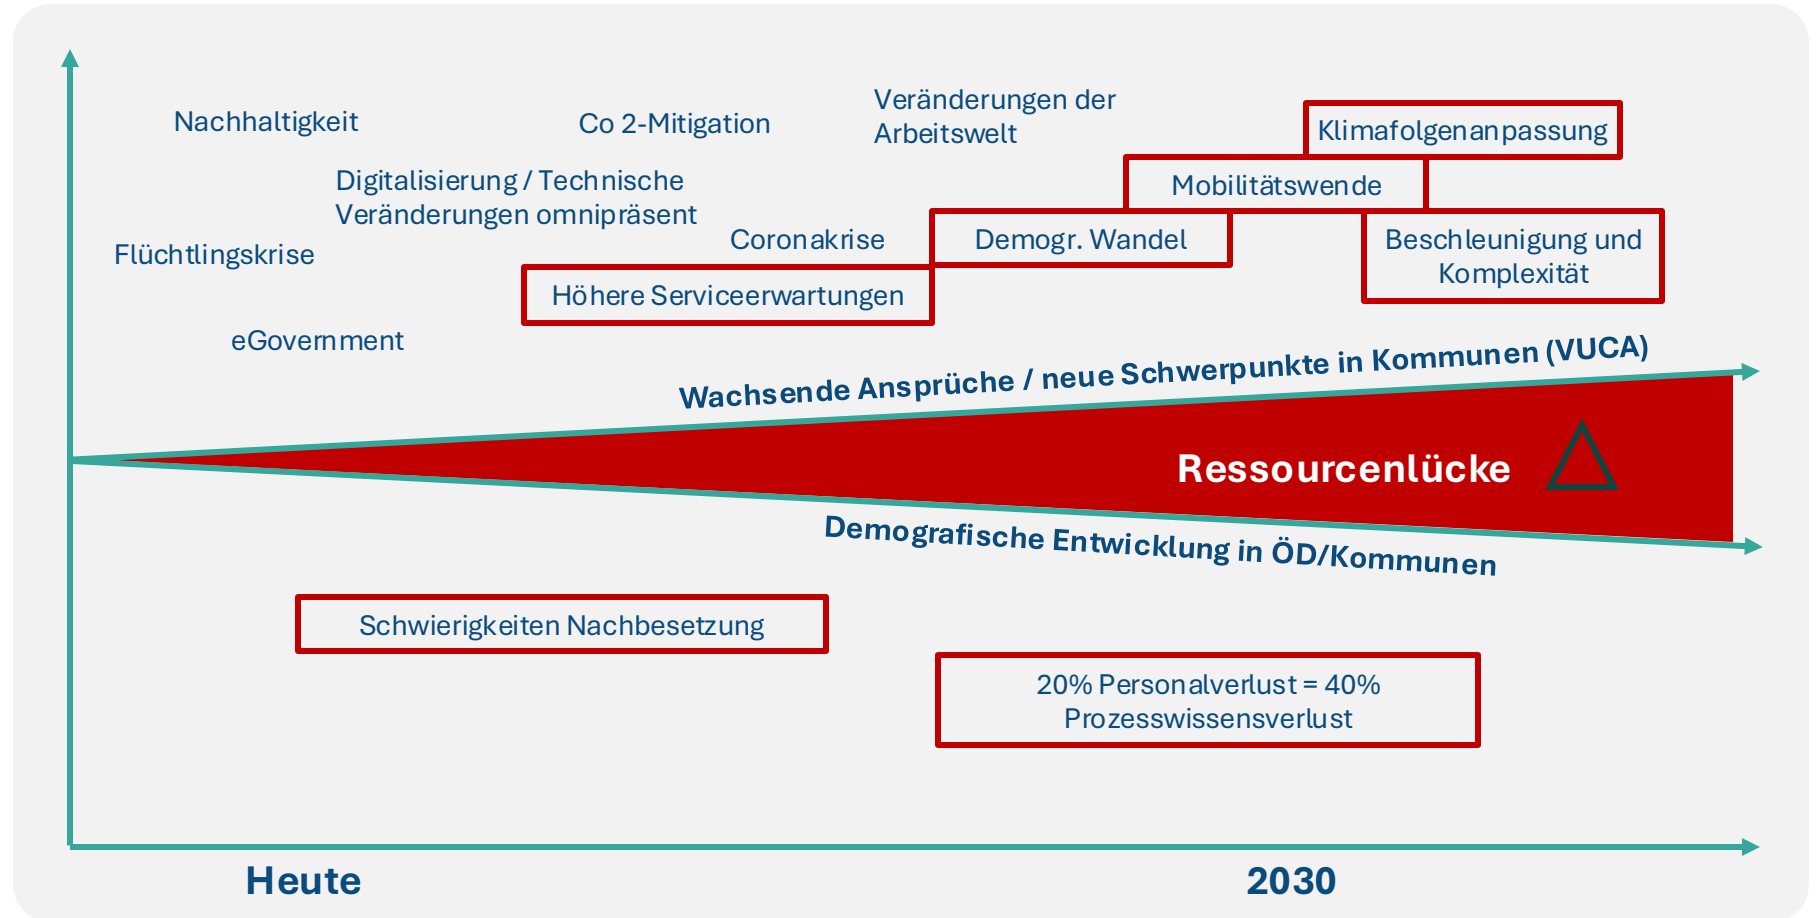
Nachhaltigkeit

Co 2-Mitigation

Veränderungen der Arbeitswelt

Klimafolgenanpassung

Digitalisierung / Technische Veränderungen omnipräsent

Mobilitätswende

Flüchtlingskrise

Coronakrise

Demogr. Wandel

Beschleunigung und Komplexität

Höhere Serviceerwartungen

eGovernment

Wachsende Ansprüche / neue Schwerpunkte in Kommunen (VUCA)

Ressourcenlücke

Demografische Entwicklung in ÖD/Kommunen

Schwierigkeiten Nachbesetzung

20% Personalverlust = 40% Prozesswissensverlust

Heute

2030